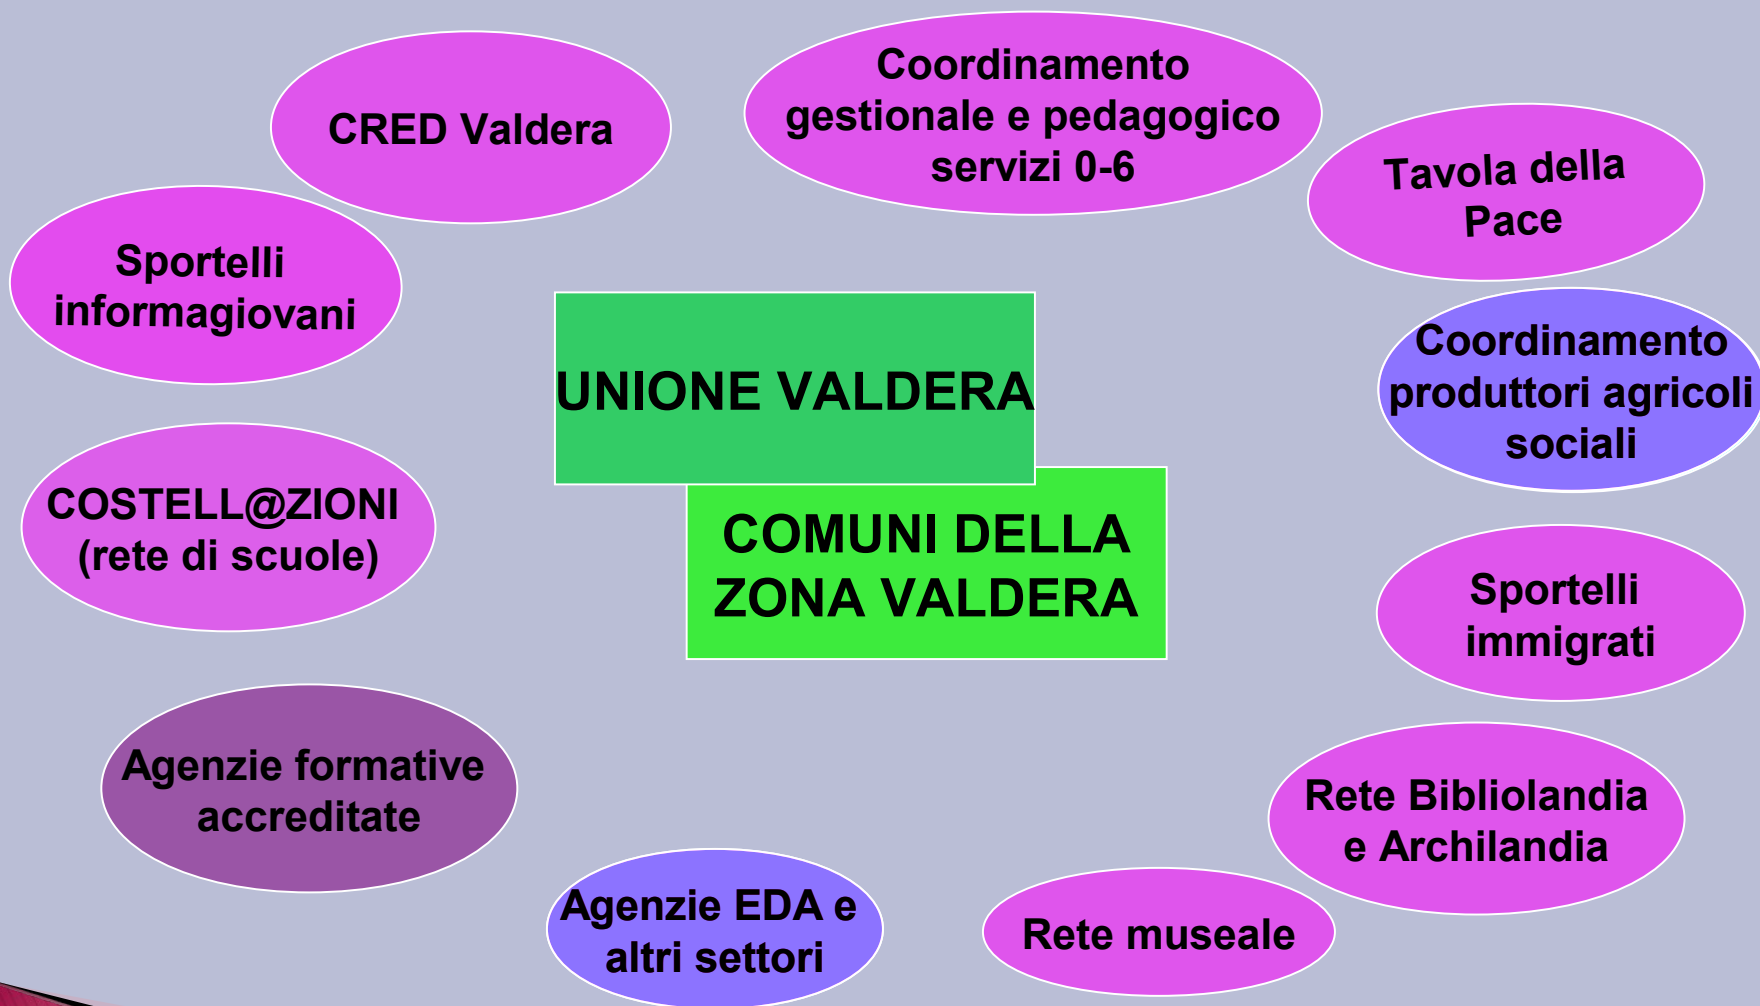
CRED Valdera

Coordinamento gestionale e pedagogico servizi 0-6

Tavola della Pace

Sportelli informagiovani

UNIONE VALDERA

COMUNI DELLA ZONA VALDERA

Coordinamento produttori agricoli sociali

COSTELL@ZIONI (rete di scuole)

Sportelli immigrati

Agenzie formative accreditate

Rete Bibliolandia e Archilandia

Agenzie EDA e altri settori

Rete museale